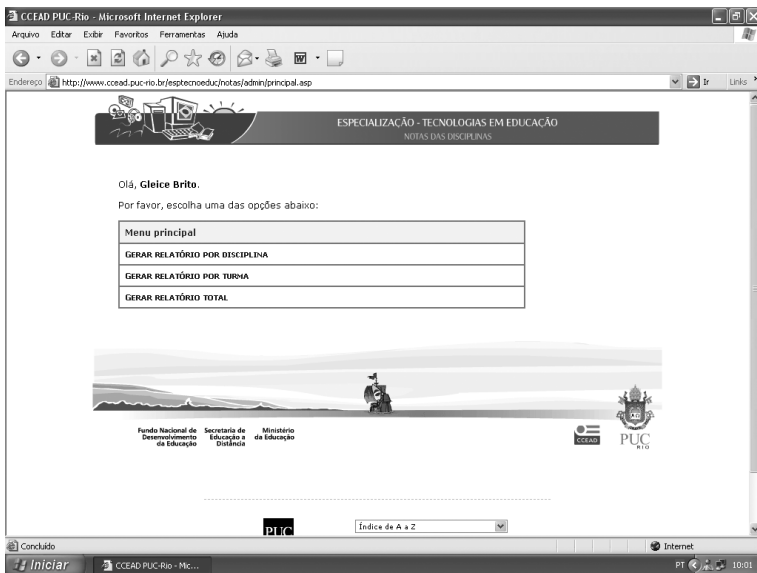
CCEAD PUC-Rio - Microsoft Internet Explorer

Arquivo Editar Exibir Favoritos Ferramentas Ajuda

Endereço http://www.ccead.puc-rio.br/esptecnoeduc/notas/admin/principal.asp

Ir Links

ESPECIALIZAÇÃO - TECNOLOGIAS EM EDUCAÇÃO
NOTAS DAS DISCIPLINAS

Olá, **Gleice Brito**.

Por favor, escolha uma das opções abaixo:

| Menu principal |
|---|
| GERAR RELATÓRIO POR DISCIPLINA |
| GERAR RELATÓRIO POR TURMA |
| GERAR RELATÓRIO TOTAL |

Fundo Nacional de Desenvolvimento da Educação

Secretaria de Educação a Distância

Ministério da Educação

CCEAD

PUC RIO

PUC

Índice de A a Z

Concluído

Internet

Iniciar

CCEAD PUC-Rio - Mic...

PT 10:01